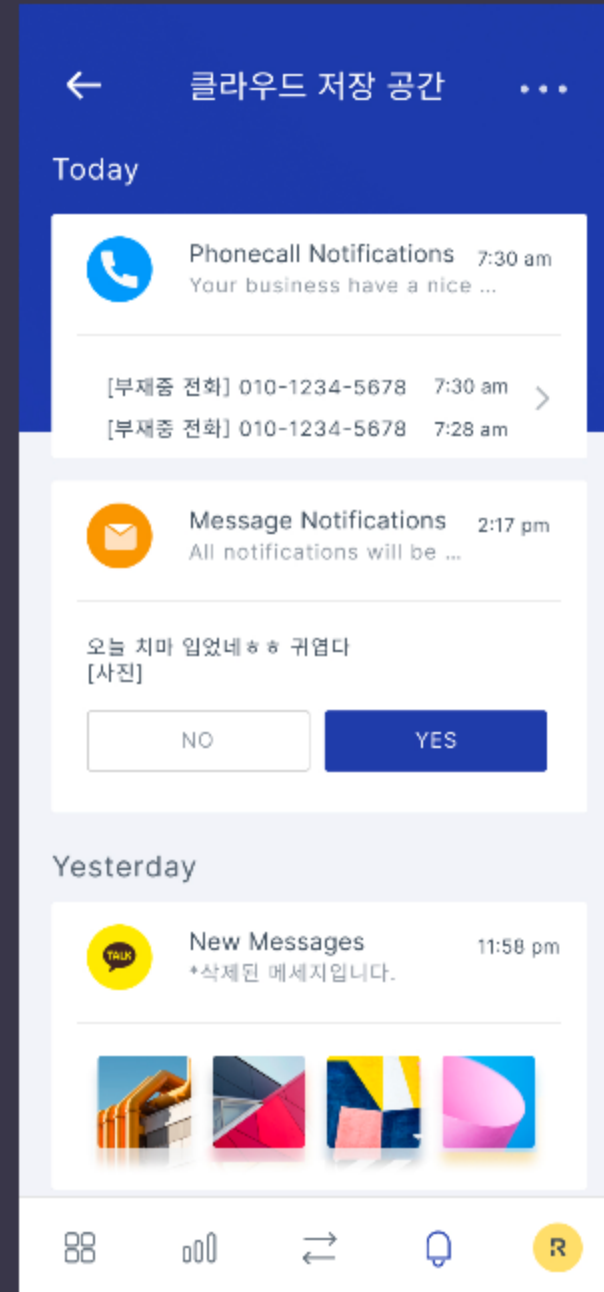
클라우드 저장 공간

Today

Phonecall Notifications 7:30 am
Your business have a nice ...

[부재중 전화] 010-1234-5678 7:30 am
[부재중 전화] 010-1234-5678 7:28 am

Message Notifications 2:17 pm
All notifications will be ...

오늘 치마 입었네ㅎㅎ 귀엽다
[사진]

NO
YES

Yesterday

TALK

New Messages 11:58 pm
*삭제된 메세지입니다.

R